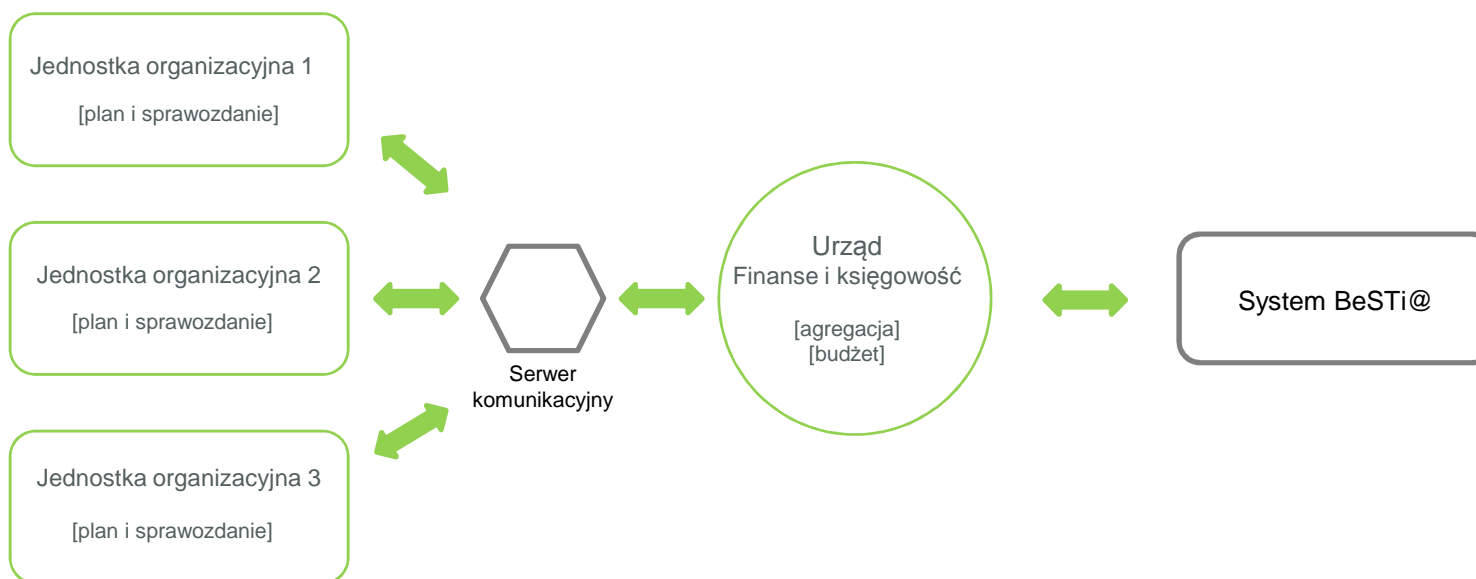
Jednostka organizacyjna 1
[plan i sprawozdanie]

Jednostka organizacyjna 2
[plan i sprawozdanie]

Jednostka organizacyjna 3
[plan i sprawozdanie]

Serwer komunikacyjny

Urząd
Finanse i księgowość
[agregacja]
[budżet]

System BeSTi@